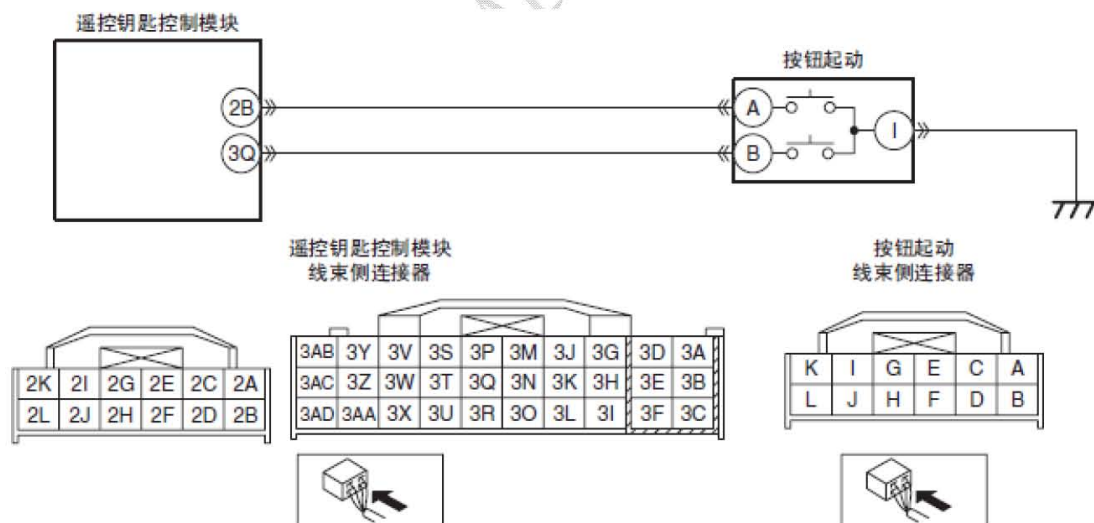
遥控钥匙控制模块

2B
3Q

按钮起动

A
B
I

遥控钥匙控制模块
线束侧连接器

按钮起动
线束侧连接器

| 2K | 2I | 2G | 2E | 2C | 2A |
|---|---|---|---|---|---|
| 2L | 2J | 2H | 2F | 2D | 2B |

| 3AB | 3Y | 3V | 3S | 3P | 3M | 3J | 3G | 3D | 3A |
|---|---|---|---|---|---|---|---|---|---|
| 3AC | 3Z | 3W | 3T | 3Q | 3N | 3K | 3H | 3E | 3B |
| 3AD | 3AA | 3X | 3U | 3R | 3O | 3L | 3I | 3F | 3C |

| K | I | G | E | C | A |
|---|---|---|---|---|---|
| L | J | H | F | D | B |